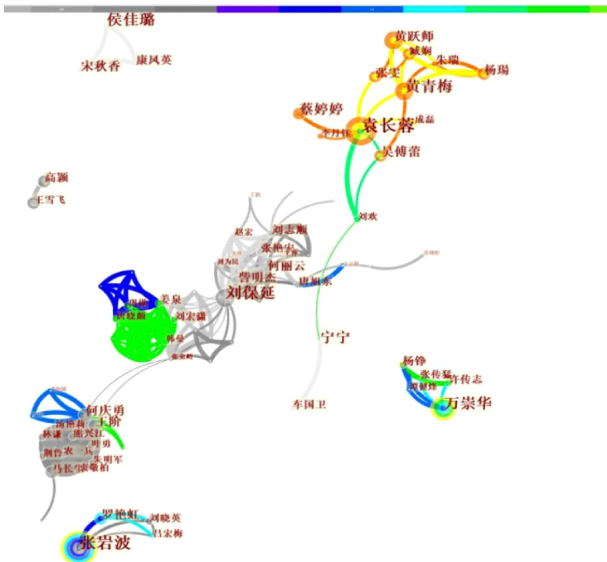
侯佳璐
宋秋香
康凤英
黄跃帅
臧娴
朱瑞
张斐
杨瑶
黄青梅
蔡婷婷
袁长蓉
李丹
吴傅蕾
高颖
王雪飞
刘欢
赵宏
刘志顺
张艳宏
何丽云
曹明杰
刘保延
唐旭东
姜泉
刘宏潇
宁宁
杨铮
张传英
许传志
万崇华
车国卫
何庆勇
王阶
林谦
熊兴江
刘鲁宏
朱明军
马长生
罗艳虹
刘晓英
吕宏梅
张岩波